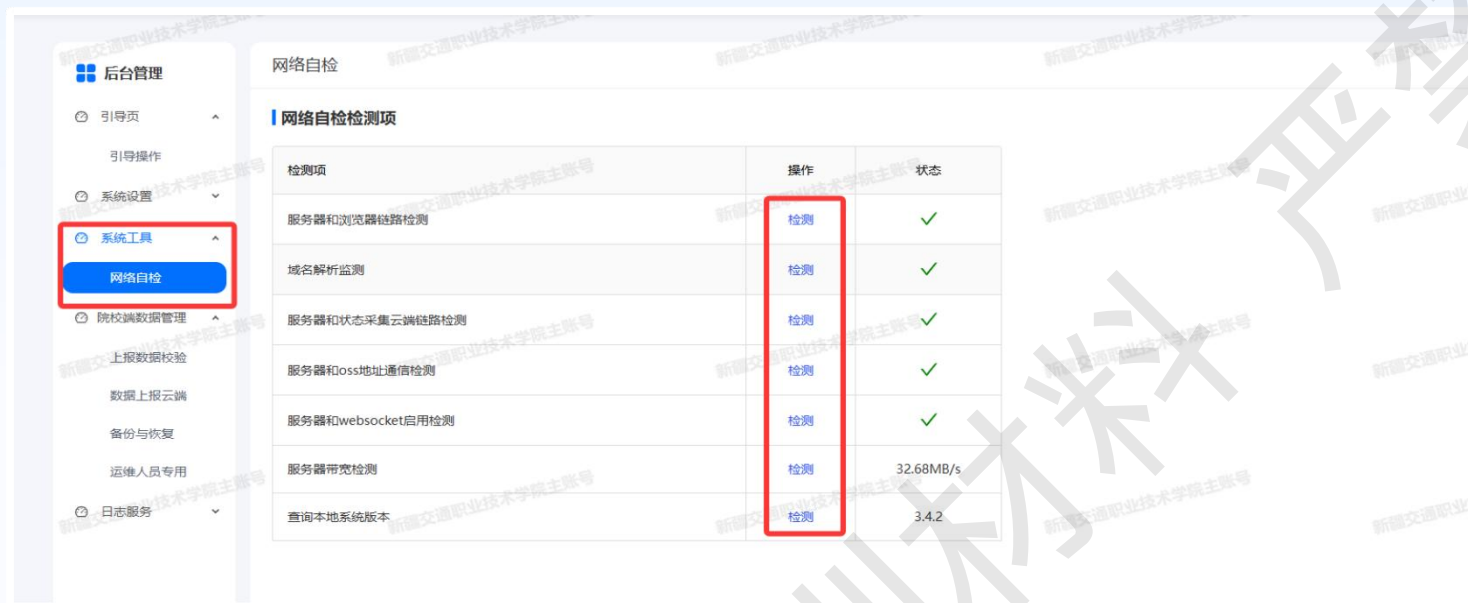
后台管理

引导页
引导操作
系统设置
系统工具
网络自检
院校端数据管理
上报数据校验
数据上报云端
备份与恢复
运维人员专用
日志服务

网络自检

网络自检检测项

| 检测项 | 操作 | 状态 |
|---|---|---|
| 服务器和浏览器链路检测 | 检测 | ✓ |
| 域名解析监测 | 检测 | ✓ |
| 服务器和状态采集云端链路检测 | 检测 | ✓ |
| 服务器和oss地址通信检测 | 检测 | ✓ |
| 服务器和websocket启用检测 | 检测 | ✓ |
| 服务器带宽检测 | 检测 | 32.68MB/s |
| 查询本地系统版本 | 检测 | 3.4.2 |

新疆交通职业技术学院主账号

严禁 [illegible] 材料 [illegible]